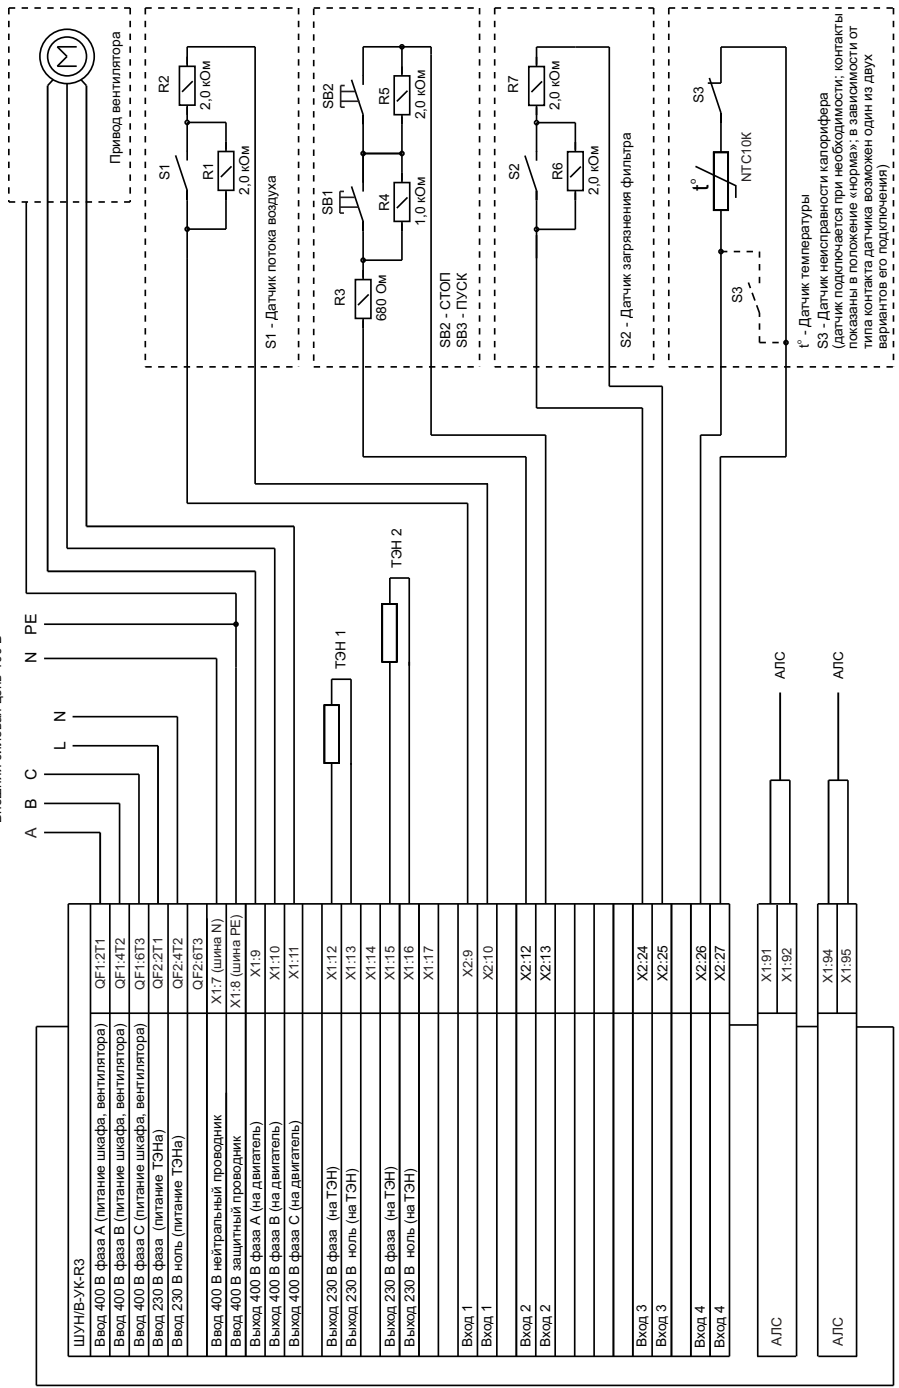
Входные клеммы для 400 В

A B C L N N PE

Привод вентилятора

S1 R2 2,0 кОм R1 2,0 кОм
S1 - Датчик потока воздуха

SB2 R5 2,0 кОм SB1 R4 1,0 кОм R3 680 Ом
SB2 - СТОП
SB3 - ПУСК

R7 2,0 кОм S2 R6 2,0 кОм
S2 - Датчик загрязнения фильтра

S3 t° NTC10K S3
t° - Датчик температуры
S3 - Датчик неисправности калорифера (датчик подключается при необходимости; контакты показаны в положении «норма»; в зависимости от типа контакта датчика возможен один из двух вариантов его подключения)

ТЭН 1
ТЭН 2

АПС
АПС

| ШУН/В-УК-R3 | |
|---|---|
| Ввод 400 В фаза А (питание шкафа, вентилятора) | QF1:2T1 |
| Ввод 400 В фаза В (питание шкафа, вентилятора) | QF1:4T2 |
| Ввод 400 В фаза С (питание шкафа, вентилятора) | QF1:6T3 |
| Ввод 230 В фаза (питание ТЭНа) | QF2:2T1 |
| Ввод 230 В ноль (питание ТЭНа) | QF2:4T2 |
| | QF2:6T3 |
| Ввод 400 В нейтральный проводник | X1:7 (шина N) |
| Ввод 400 В защитный проводник | X1:8 (шина PE) |
| Выход 400 В фаза А (на двигатель) | X1:9 |
| Выход 400 В фаза В (на двигатель) | X1:10 |
| Выход 400 В фаза С (на двигатель) | X1:11 |
| Выход 230 В фаза (на ТЭН) | X1:12 |
| Выход 230 В ноль (на ТЭН) | X1:13 |
| | X1:14 |
| Выход 230 В фаза (на ТЭН) | X1:15 |
| Выход 230 В ноль (на ТЭН) | X1:16 |
| | X1:17 |
| Вход 1 | X2:9 |
| Вход 1 | X2:10 |
| Вход 2 | X2:12 |
| Вход 2 | X2:13 |
| Вход 3 | X2:24 |
| Вход 3 | X2:25 |
| Вход 4 | X2:26 |
| Вход 4 | X2:27 |
| АПС | X1:91 |
| | X1:92 |
| АПС | X1:94 |
| | X1:95 |